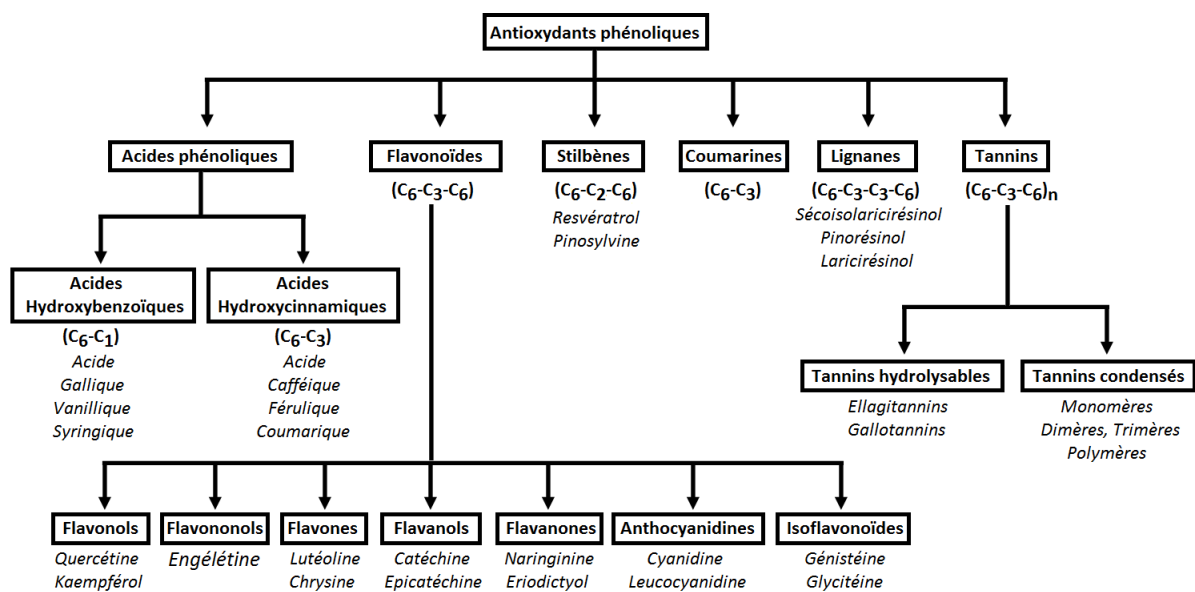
Antioxydants phénoliques

Acides phénoliques

Acides Hydroxybenzoïques
$(C_6-C_1)$
Acide
Gallique
Vanillique
Syringique

Acides Hydroxycinnamiques
$(C_6-C_3)$
Acide
Caféique
Férulique
Coumarique

Flavonoïdes
$(C_6-C_3-C_6)$

Stilbènes
$(C_6-C_2-C_6)$
Resvératrol
Pinosylvine

Coumarines
$(C_6-C_3)$

Lignanes
$(C_6-C_3-C_3-C_6)$
Sécoisolaricirésinol
Pinorésinol
Laricirésinol

Tannins
$(C_6-C_3-C_6)_n$

Tannins hydrolysables
Ellagitannins
Gallotannins

Tannins condensés
Monomères
Dimères, Trimères
Polymères

Flavonols
Quercétine
Kaempférol

Flavononols
Engélétine

Flavones
Lutéoline
Chrysine

Flavanols
Catéchine
Epicatéchine

Flavanones
Naringinine
Eriodictyol

Anthocyanidines
Cyanidine
Leucocyanidine

Isoflavonoïdes
Génistéine
Glycitéine